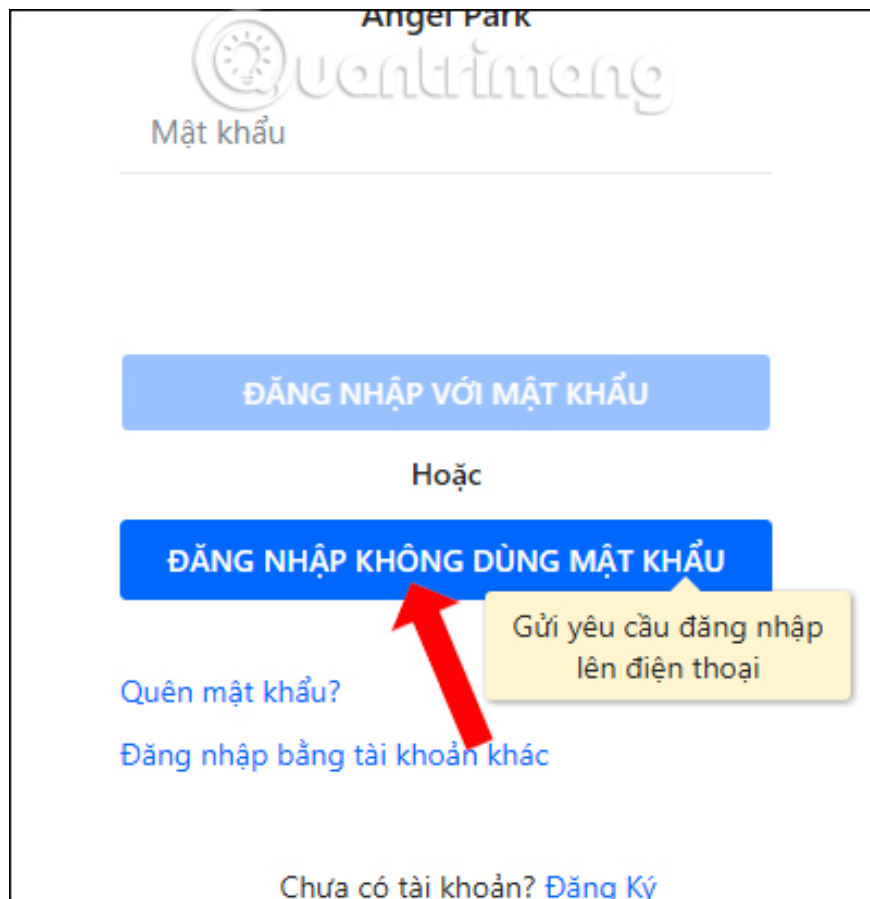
Angel Park

Quantrimang

Mật khẩu

ĐĂNG NHẬP VỚI MẬT KHẨU

Hoặc

ĐĂNG NHẬP KHÔNG DÙNG MẬT KHẨU

Gửi yêu cầu đăng nhập lên điện thoại

Quên mật khẩu?

Đăng nhập bằng tài khoản khác

Chưa có tài khoản? Đăng Ký